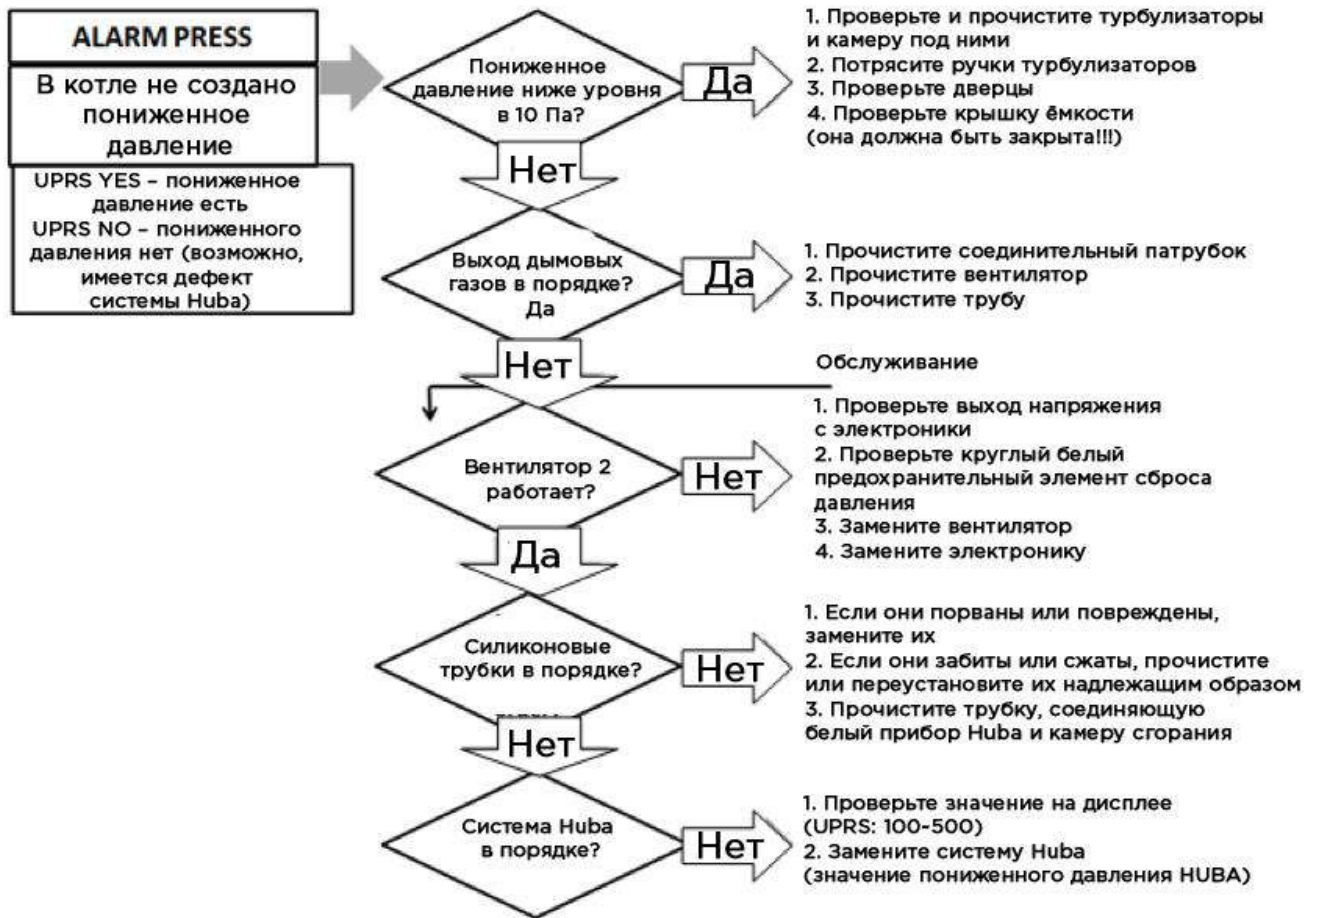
ALARM PRESS

В котле не создано пониженное давление

UPRS YES – пониженное давление есть
UPRS NO – пониженного давления нет (возможно, имеется дефект системы Huba)

Пониженное давление ниже уровня в 10 Па?

Да

1. Проверьте и прочистите турбулизаторы и камеру под ними
2. Потрясите ручки турбулизаторов
3. Проверьте дверцы
4. Проверьте крышку ёмкости (она должна быть закрыта!!!)

Нет

Выход дымовых газов в порядке? Да

Да

1. Прочистите соединительный патрубок
2. Прочистите вентилятор
3. Прочистите трубу

Нет

Обслуживание

Вентилятор 2 работает?

Нет

1. Проверьте выход напряжения с электроники
2. Проверьте круглый белый предохранительный элемент сброса давления
3. Замените вентилятор
4. Замените электронику

Да

Силиконовые трубки в порядке?

Нет

1. Если они порваны или повреждены, замените их
2. Если они забиты или сжаты, прочистите или переустановите их надлежащим образом
3. Прочистите трубку, соединяющую белый прибор Huba и камеру сгорания

Нет

Система Huba в порядке?

Нет

1. Проверьте значение на дисплее (UPRS: 100-500)
2. Замените систему Huba (значение пониженного давления HUBA)